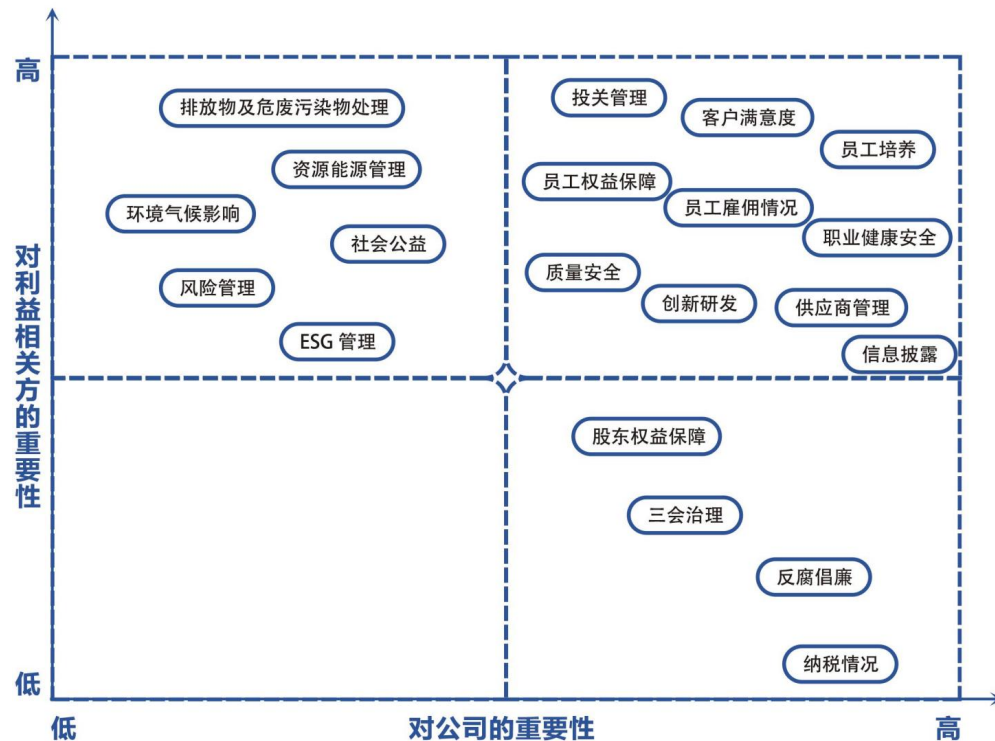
高

对利益相关方的重要性

低

排放物及危废污染物处理

资源能源管理

环境气候影响

社会公益

风险管理

ESG 管理

投关管理

客户满意度

员工培养

员工权益保障

员工雇佣情况

职业健康安全

质量安全

创新研发

供应商管理

信息披露

股东权益保障

三会治理

反腐倡廉

纳税情况

低

对公司的重要性

高